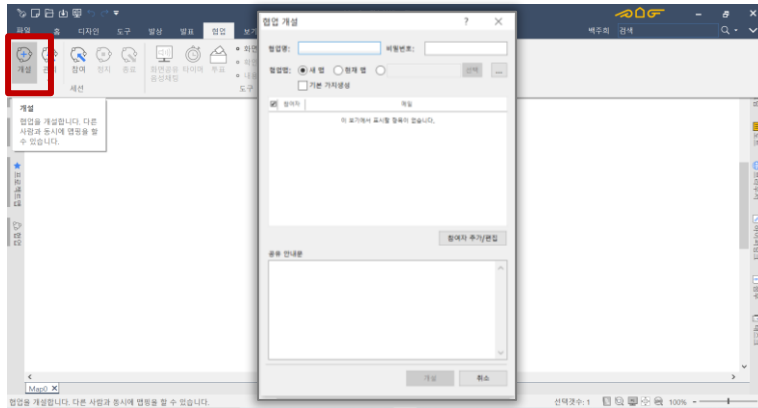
파일 홈 디자인 도구 일상 발표 협업 보기

개설 관리 참여 정지 종료 화면공유 화면제어 타이머 투표

세션 도구

개설

협업을 개설합니다. 다른 사람과 동시에 맵핑을 할 수 있습니다.

협업 개설

협업명: 비밀번호:

협업맵: 새 맵 현재 맵 선택 ...

기본 가지생성

참여자 역할

이 보기에서 표시할 항목이 없습니다.

참여자 추가/편집

공유 안내문

개설 취소

백주희 검색

Map0

협업을 개설합니다. 다른 사람과 동시에 맵핑을 할 수 있습니다.

선택갯수: 1 100%